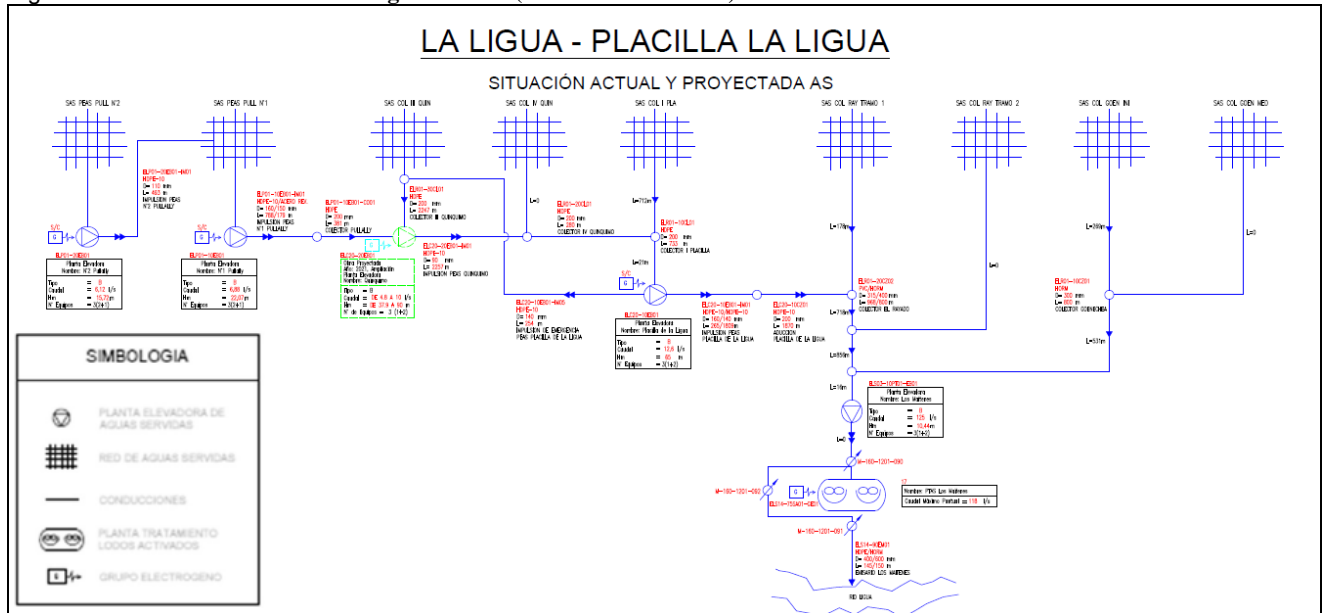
LA LIGUA - PLACILLA LA LIGUA

SITUACIÓN ACTUAL Y PROYECTADA AS

SAS PEAS PULL N°2

SAS PEAS PULL N°1

SAS COL III QUIN

SAS COL IV QUIN

SAS COL I PLA

SAS COL RAY TRAMO 1

SAS COL RAY TRAMO 2

SAS COL COEN INI

SAS COL COEN MED

ELP01-30ID01-IM01
HDPE-10
D= 110 mm
L= 465 m
IMPULSION PEAS
N°2 PULLALLY

ELP01-10ID01-IM01
HDPE-10/ACERO REV
D= 160/150 mm
L= 700/170 m
IMPULSION PEAS
N°1 PULLALLY

ELP01-10ID01-CO01
HDPE
D= 200 mm
L= 361 m
COLECTOR PULLALLY

ELP01-30ID01
HDPE
D= 200 mm
L= 2047 m
COLECTOR III QUINQUIMO

ELP01-20CL01
HDPE
D= 200 mm
L= 283 m
COLECTOR IV QUINQUIMO

ELP01-10CL01
HDPE
D= 200 mm
L= 733 m
COLECTOR I PLACILLA

ELC20-20ID01-IM01
HDPE-10
D= 90 mm
L= 2237 m
IMPULSION PEAS QUINQUIMO

L=0

L=710m

L=170m

L=0

L=390m

L=0

L=21m

ELP01-30ID01
Planta Elevadora
Nombre: N°2 Pullally
Tipo = B
Caudal = 6,12 l/s
Hm = 15,70 m
N° Equipos = 2(1+1)

ELP01-10ID01
Planta Elevadora
Nombre: N°1 Pullally
Tipo = B
Caudal = 6,60 l/s
Hm = 22,07 m
N° Equipos = 2(1+1)

ELC20-20ID01
Obra Proyectada
Año 2031, Ampliación
Planta Elevadora
Nombre: Quinquimo
Tipo = B
Caudal = DE 4,6 A 10 l/s
Hm = DE 37,9 A 60 m
N° de Equipos = 3 (1+2)

ELC20-10ID01-IM05
HDPE-10
D= 140 mm
L= 254 m
IMPULSION DE EMERGENCIA
PEAS PLACILLA DE LA LIGUA

ELC20-10ID01
Planta Elevadora
Nombre: Placilla de la Ligua
Tipo = B
Caudal = 12,6 l/s
Hm = 60 m
N° Equipos = 3(1+2)

ELC20-10ID01-IM01
HDPE-10/HDPE-10
D= 160/140 mm
L= 905/1609 m
IMPULSION PEAS
PLACILLA DE LA LIGUA

ELC20-10ID01
HDPE-10
D= 200 mm
L= 1870 m
ADUCCION
PLACILLA DE LA LIGUA

ELR01-30CZ00
PVC/HORM
D= 315/400 mm
L= 960/600 m
COLECTOR EL RAYADO

ELR01-10CZ01
HORM
D= 300 mm
L= 600 m
COLECTOR COENCHENA

L=716m

L=537m

L=858m

L=16m

L=0

ELS03-10PE01-ES01
Planta Elevadora
Nombre: Los Maitenes
Tipo = B
Caudal = 125 l/s
Hm = 10,44 m
N° Equipos = 3(1+2)

M-160-1201-090

M-160-1201-092

M-160-1201-091

ELS14-TSSA01-CS01

17
Nombre: PTAS Los Maitenes
Caudal Máximo Puntual = 119 l/s

ELS14-10EM01
HDPE/HORM
D= 400/800 mm
L= 140/150 m
EMISARIO LOS MAITENES

RIO LIGUA

S/C

S/C

S/C

G

SIMBOLOGIA

PLANTA ELEVADORA DE AGUAS SERVIDAS

RED DE AGUAS SERVIDAS

CONDUCCIONES

PLANTA TRATAMIENTO LODOS ACTIVADOS

GRUPO ELECTROGENO